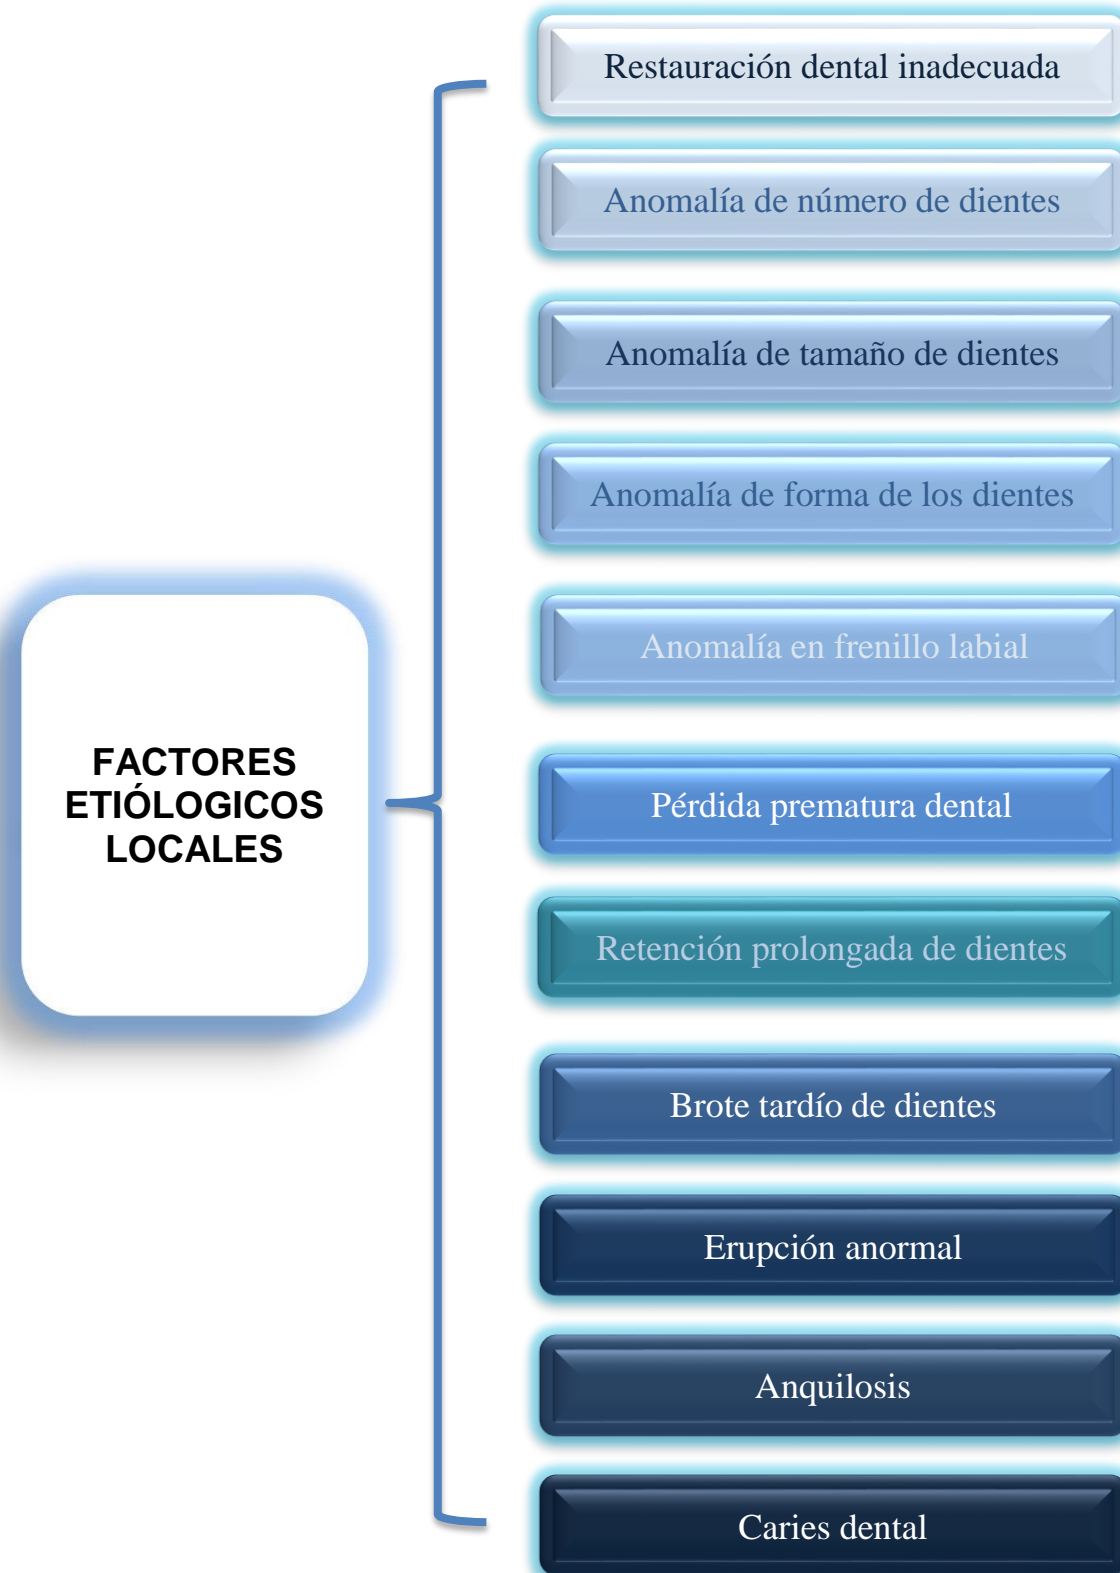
FACTORES ETIÓLOGICOS LOCALES

Restauración dental inadecuada

Anomalía de número de dientes

Anomalía de tamaño de dientes

Anomalía de forma de los dientes

Anomalía en frenillo labial

Pérdida prematura dental

Retención prolongada de dientes

Brote tardío de dientes

Erupción anormal

Anquilosis

Caries dental